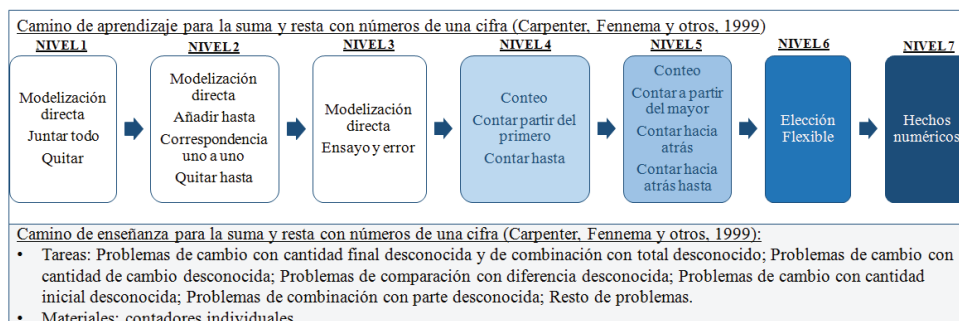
Camino de aprendizaje para la suma y resta con números de una cifra (Carpenter, Fennema y otros, 1999)

NIVEL 1
Modelización directa
Juntar todo
Quitar

NIVEL 2
Modelización directa
Añadir hasta
Correspondencia uno a uno
Quitar hasta

NIVEL 3
Modelización directa
Ensayo y error

NIVEL 4
Conteo
Contar partir del primero
Contar hasta

NIVEL 5
Conteo
Contar a partir del mayor
Contar hacia atrás
Contar hacia atrás hasta

NIVEL 6
Elección Flexible

NIVEL 7
Hechos numéricos

Camino de enseñanza para la suma y resta con números de una cifra (Carpenter, Fennema y otros, 1999):
• Tareas: Problemas de cambio con cantidad final desconocida y de combinación con total desconocido; Problemas de cambio con cantidad de cambio desconocida; Problemas de comparación con diferencia desconocida; Problemas de cambio con cantidad inicial desconocida; Problemas de combinación con parte desconocida; Resto de problemas.
• Materiales: contadores individuales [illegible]